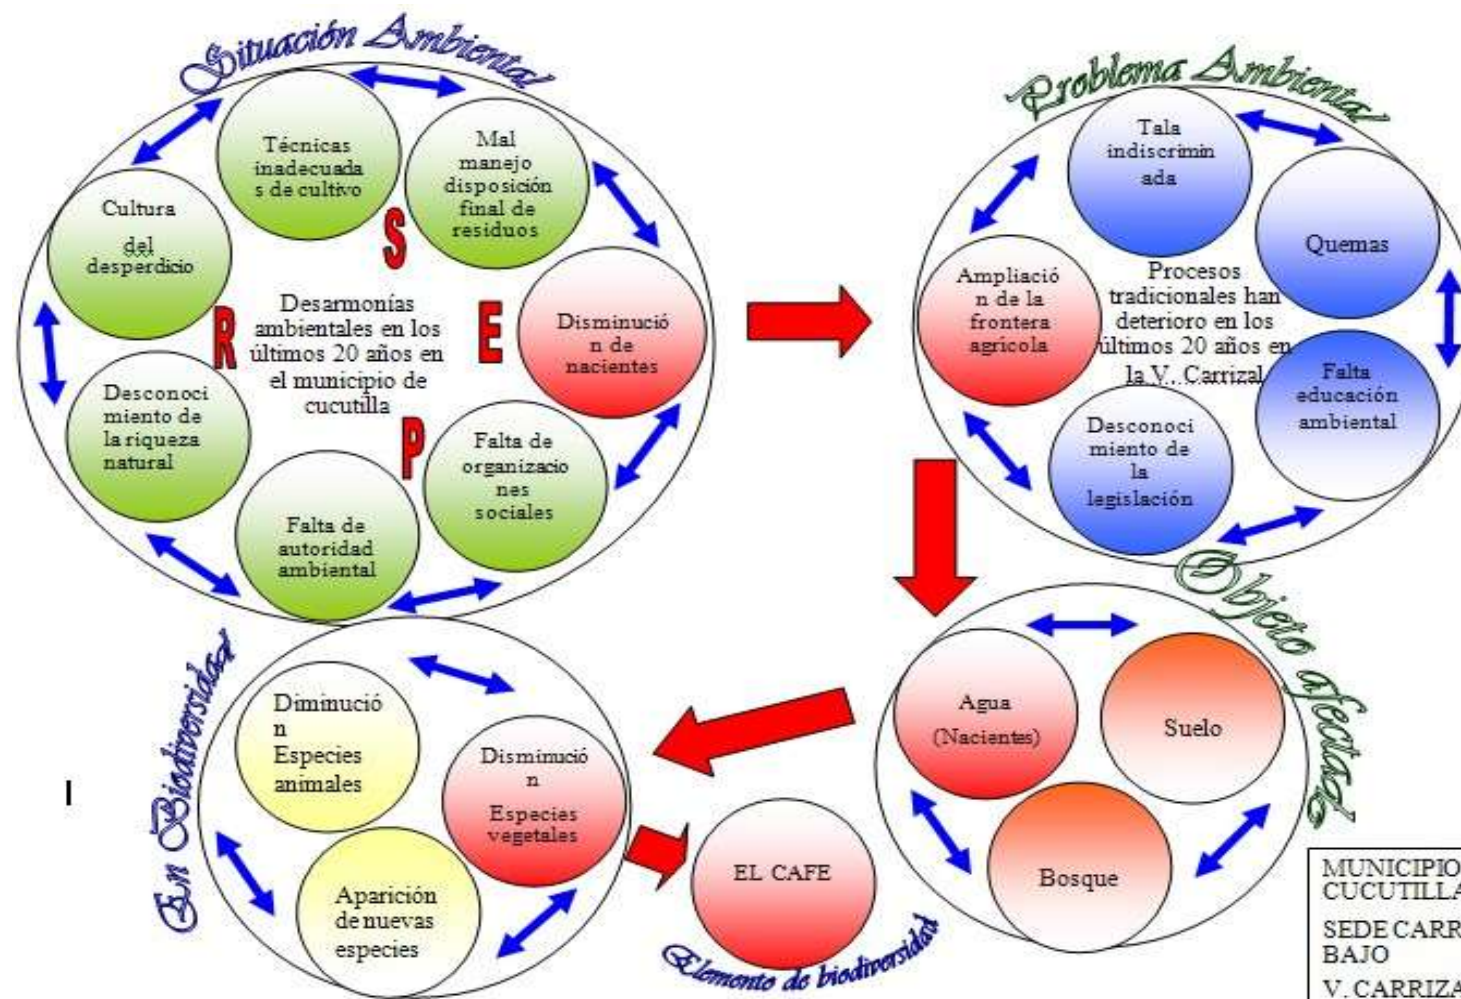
Situación Ambiental

Técnicas inadecuadas de cultivo

Mal manejo disposición final de residuos

Cultura del desperdicio

S

R

Desarmonías ambientales en los últimos 20 años en el municipio de cucutilla

E

Disminución de nacientes

Desconocimiento de la riqueza natural

P

Falta de organizaciones sociales

Falta de autoridad ambiental

Problema Ambiental

Tala indiscriminada

Quemas

Ampliación de la frontera agrícola

Procesos tradicionales han deterioro en los últimos 20 años en la V. Carrizal

Falta educación ambiental

Desconocimiento de la legislación

Objeto afectado

Agua (Nacientes)

Suelo

Bosque

En Biodiversidad

Diminución Especies animales

Disminución Especies vegetales

Aparición de nuevas especies

I

EL CAFE

Elemento de biodiversidad

MUNICIPIO CUCUTILLA

SEDE CARR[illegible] BAJO

V. CARRIZA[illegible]